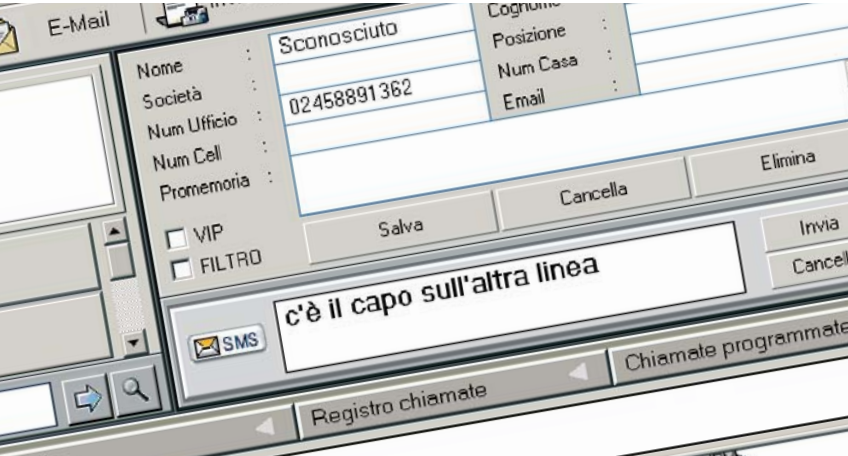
E-Mail

Cognome :
Posizione :
Num Casa :
Email :

Nome :
Società :
Num Ufficio :
Num Cell :
Promemoria :

Sconosciuto

02458891362

Salva
Cancella
Elimina

VIP
FILTRO

Invia
Cancell

SMS
c'è il capo sull'altra linea

Chiamate programmate
Registro chiamate